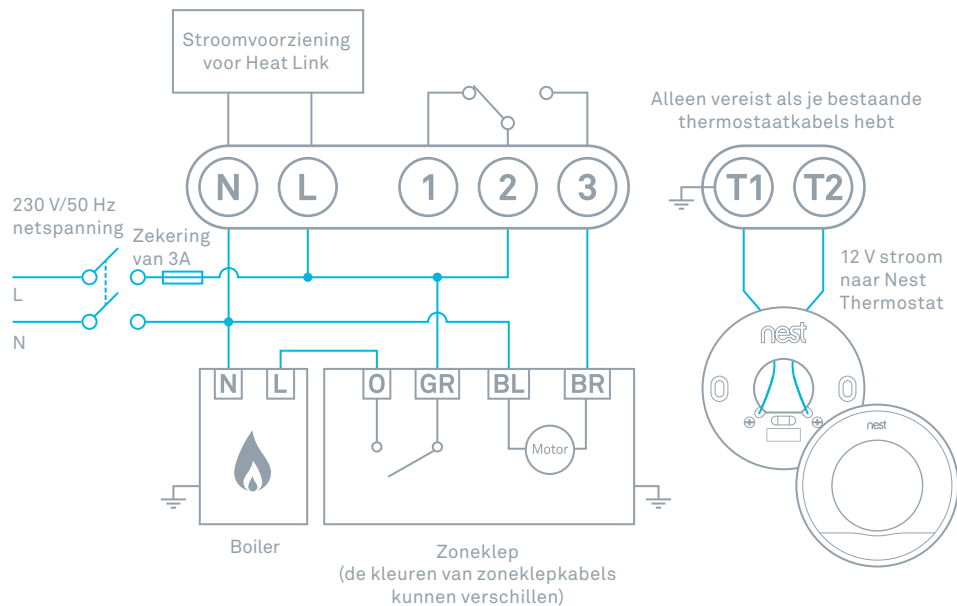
Stroomvoorziening voor Heat Link

Alleen vereist als je bestaande thermostaatkabels hebt

N L 1 2 3

T1 T2

230 V/50 Hz netspanning

Zekering van 3A

L

N

12 V stroom naar Nest Thermostat

nest

N L

O GR BL BR

Motor

nest

Boiler

Zoneklep (de kleuren van zoneklepkabels kunnen verschillen)